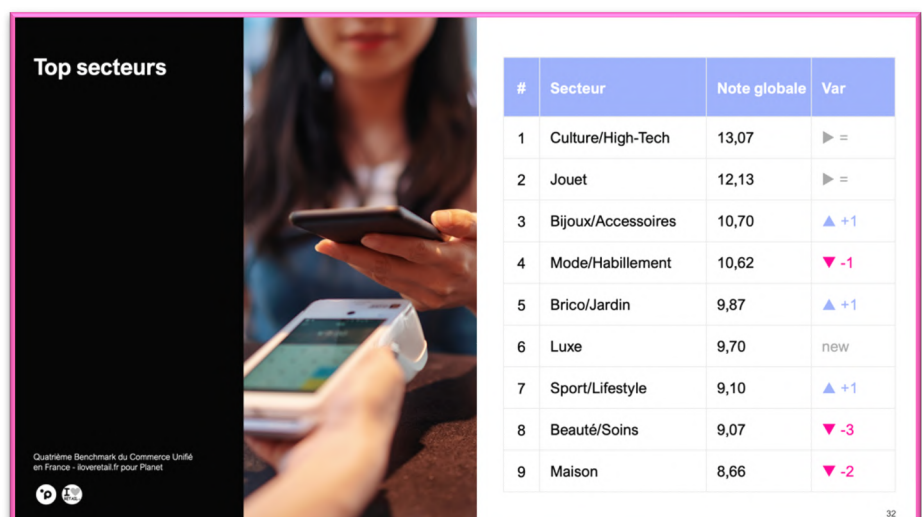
Top secteurs

Quatrième Benchmark du Commerce Unifié en France - iloveretail.fr pour Planet

| # | Secteur | Note globale | Var |
|---|---|---|---|
| 1 | Culture/High-Tech | 13,07 | ▶ = |
| 2 | Jouet | 12,13 | ▶ = |
| 3 | Bijoux/Accessoires | 10,70 | ▲ +1 |
| 4 | Mode/Habillement | 10,62 | ▼ -1 |
| 5 | Brico/Jardin | 9,87 | ▲ +1 |
| 6 | Luxe | 9,70 | new |
| 7 | Sport/Lifestyle | 9,10 | ▲ +1 |
| 8 | Beauté/Soins | 9,07 | ▼ -3 |
| 9 | Maison | 8,66 | ▼ -2 |

32